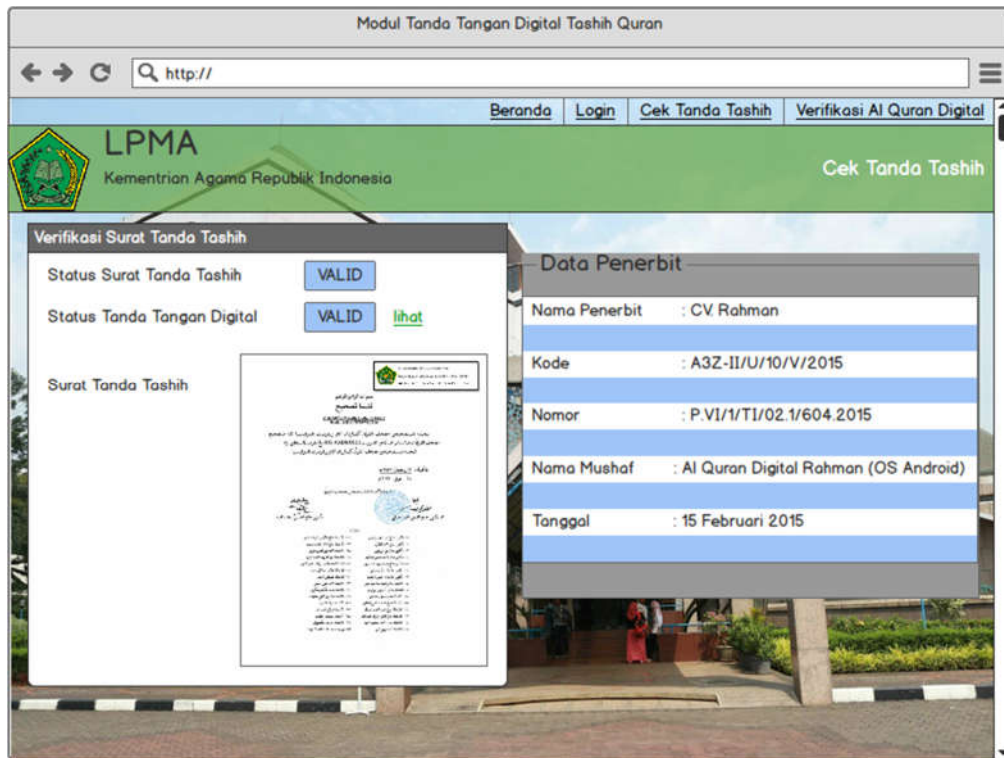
Modul Tanda Tangan Digital Tashih Quran

http://

Beranda | Login | Cek Tanda Tashih | Verifikasi Al Quran Digital

LPMA
Kementrian Agama Republik Indonesia

Cek Tanda Tashih

Verifikasi Surat Tanda Tashih

Status Surat Tanda Tashih VALID

Status Tanda Tangan Digital VALID lihat

Surat Tanda Tashih

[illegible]

Data Penerbit

| | |
|---|---|
| Nama Penerbit | : CV. Rahman |
| Kode | : A3Z-II/U/10/V/2015 |
| Nomor | : P.VI/1/TI/02.1/604.2015 |
| Nama Mushaf | : Al Quran Digital Rahman (OS Android) |
| Tanggal | : 15 Februari 2015 |